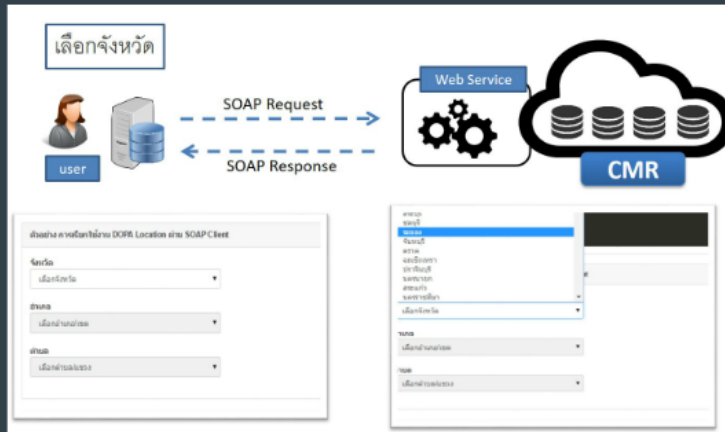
เลือกจังหวัด

user

SOAP Request

SOAP Response

Web Service

CMR

ตัวอย่าง การเรียกใช้งาน DOPA Location ผ่าน SOAP Client

จังหวัด

เลือกจังหวัด

อำเภอ

เลือกอำเภอ/เขต

ตำบล

เลือกตำบล/แขวง

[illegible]
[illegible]
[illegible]
จันทบุรี
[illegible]
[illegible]
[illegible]
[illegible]
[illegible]
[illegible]

เลือกจังหวัด

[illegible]

เลือกอำเภอ/เขต

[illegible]

เลือกตำบล/แขวง